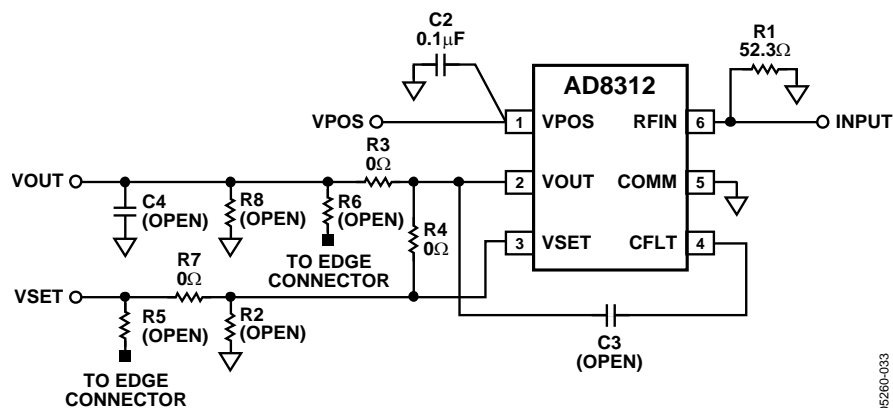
C2
0.1μF

R1
52.3Ω

AD8312

VPOS 1 VPOS RFIN 6 INPUT

R3
0Ω

VOUT 2 VOUT COMM 5

C4
(OPEN)

R8
(OPEN)

R6
(OPEN)

R4
0Ω

3 VSET CFLT 4

TO EDGE
CONNECTOR

R7
0Ω

VSET

R5
(OPEN)

R2
(OPEN)

C3
(OPEN)

TO EDGE
CONNECTOR

05260-033